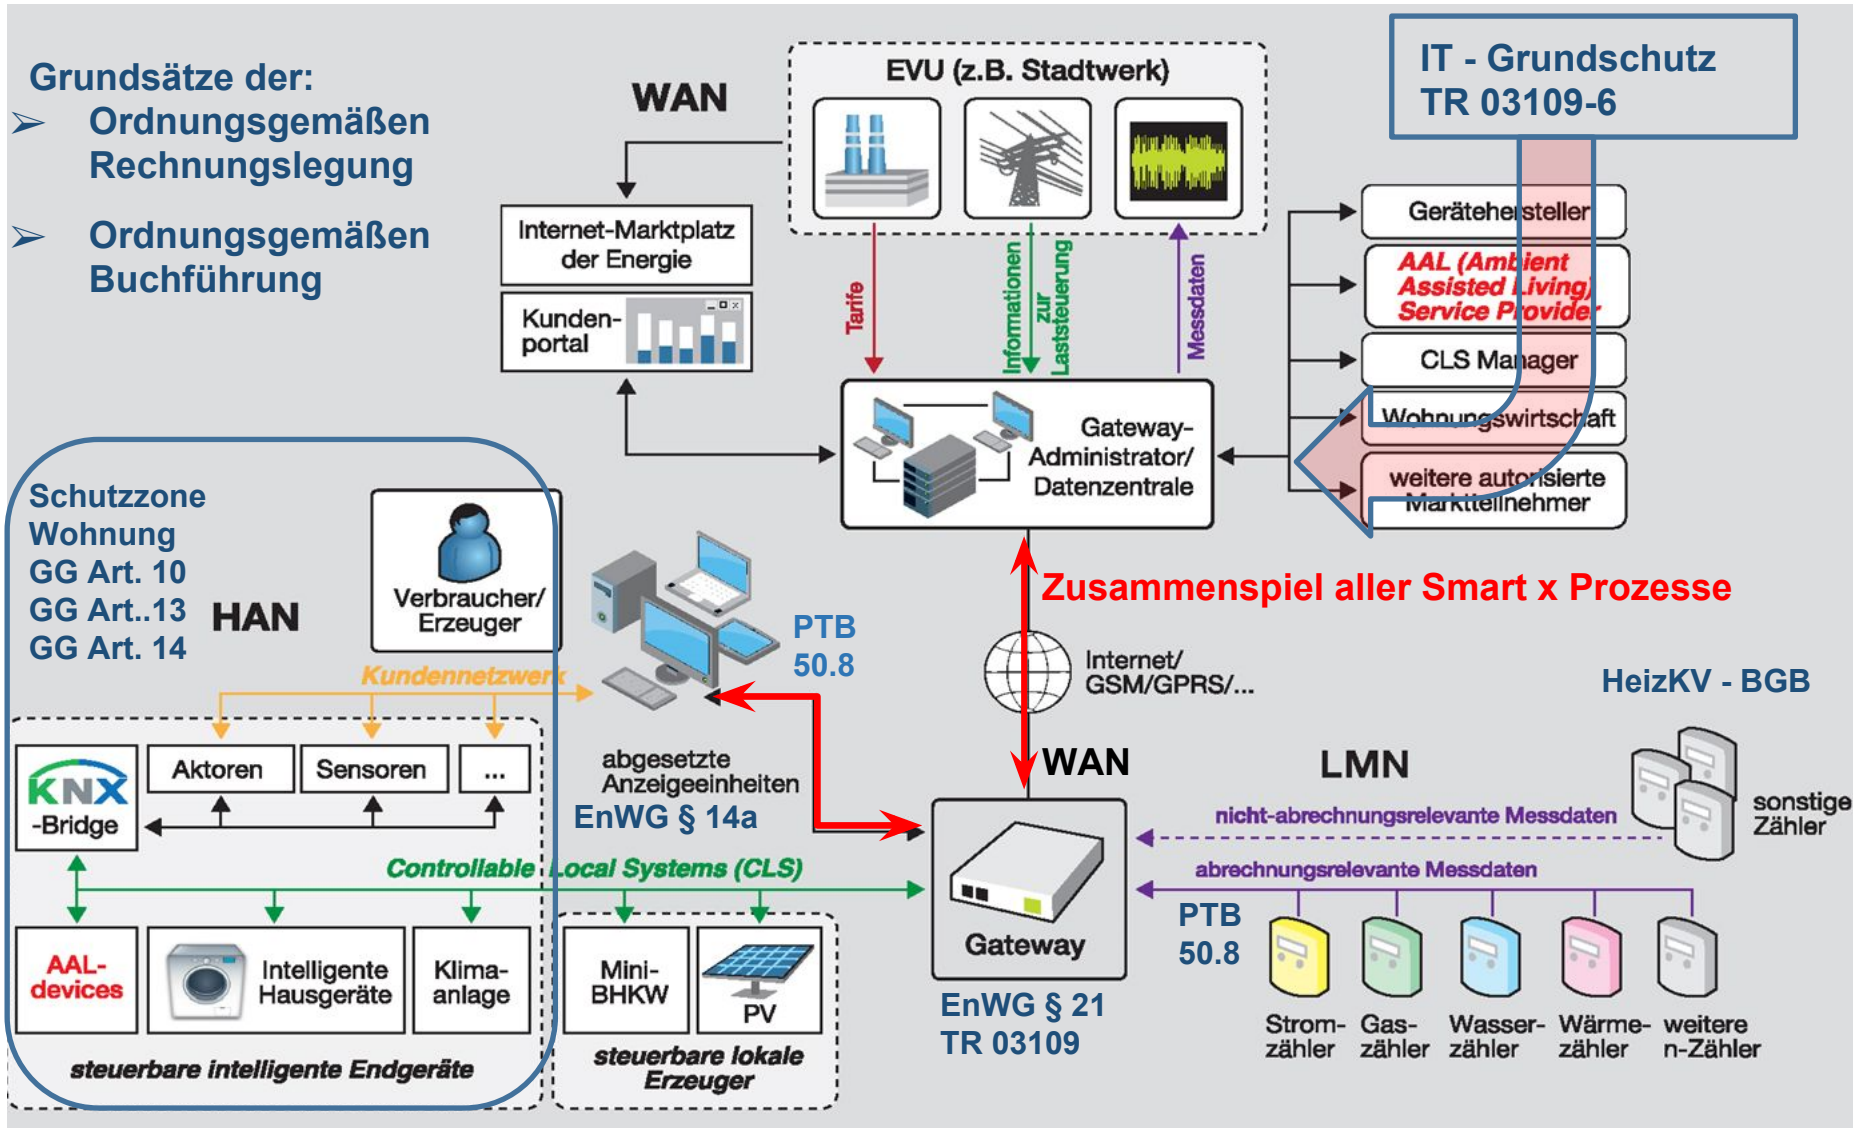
Grundsätze der:
➢ Ordnungsgemäßen Rechnungslegung

➢ Ordnungsgemäßen Buchführung

WAN

EVU (z.B. Stadtwerk)

IT - Grundschutz
TR 03109-6

Internet-Marktplatz der Energie

Kunden-portal

Tarife

Informationen zur Laststeuerung

Messdaten

Gerätehersteller

AAL (Ambient Assisted Living) Service Provider

CLS Manager

Wohnungswirtschaft

weitere autorisierte Marktteilnehmer

Gateway-Administrator/ Datenzentrale

Schutzzone
Wohnung
GG Art. 10
GG Art..13
GG Art. 14

HAN

Verbraucher/ Erzeuger

PTB
50.8

Zusammenspiel aller Smart x Prozesse

Internet/ GSM/GPRS/...

HeizKV - BGB

Kundennetzwerk

abgesetzte Anzeigeeinheiten

EnWG § 14a

WAN

LMN

sonstige Zähler

KNX -Bridge

Aktoren

Sensoren

...

nicht-abrechnungsrelevante Messdaten

abrechnungsrelevante Messdaten

Controllable Local Systems (CLS)

Gateway

PTB
50.8

AAL-devices

Intelligente Hausgeräte

Klima-anlage

Mini-BHKW

PV

EnWG § 21
TR 03109

Strom-zähler

Gas-zähler

Wasser-zähler

Wärme-zähler

weitere n-Zähler

steuerbare intelligente Endgeräte

steuerbare lokale Erzeuger